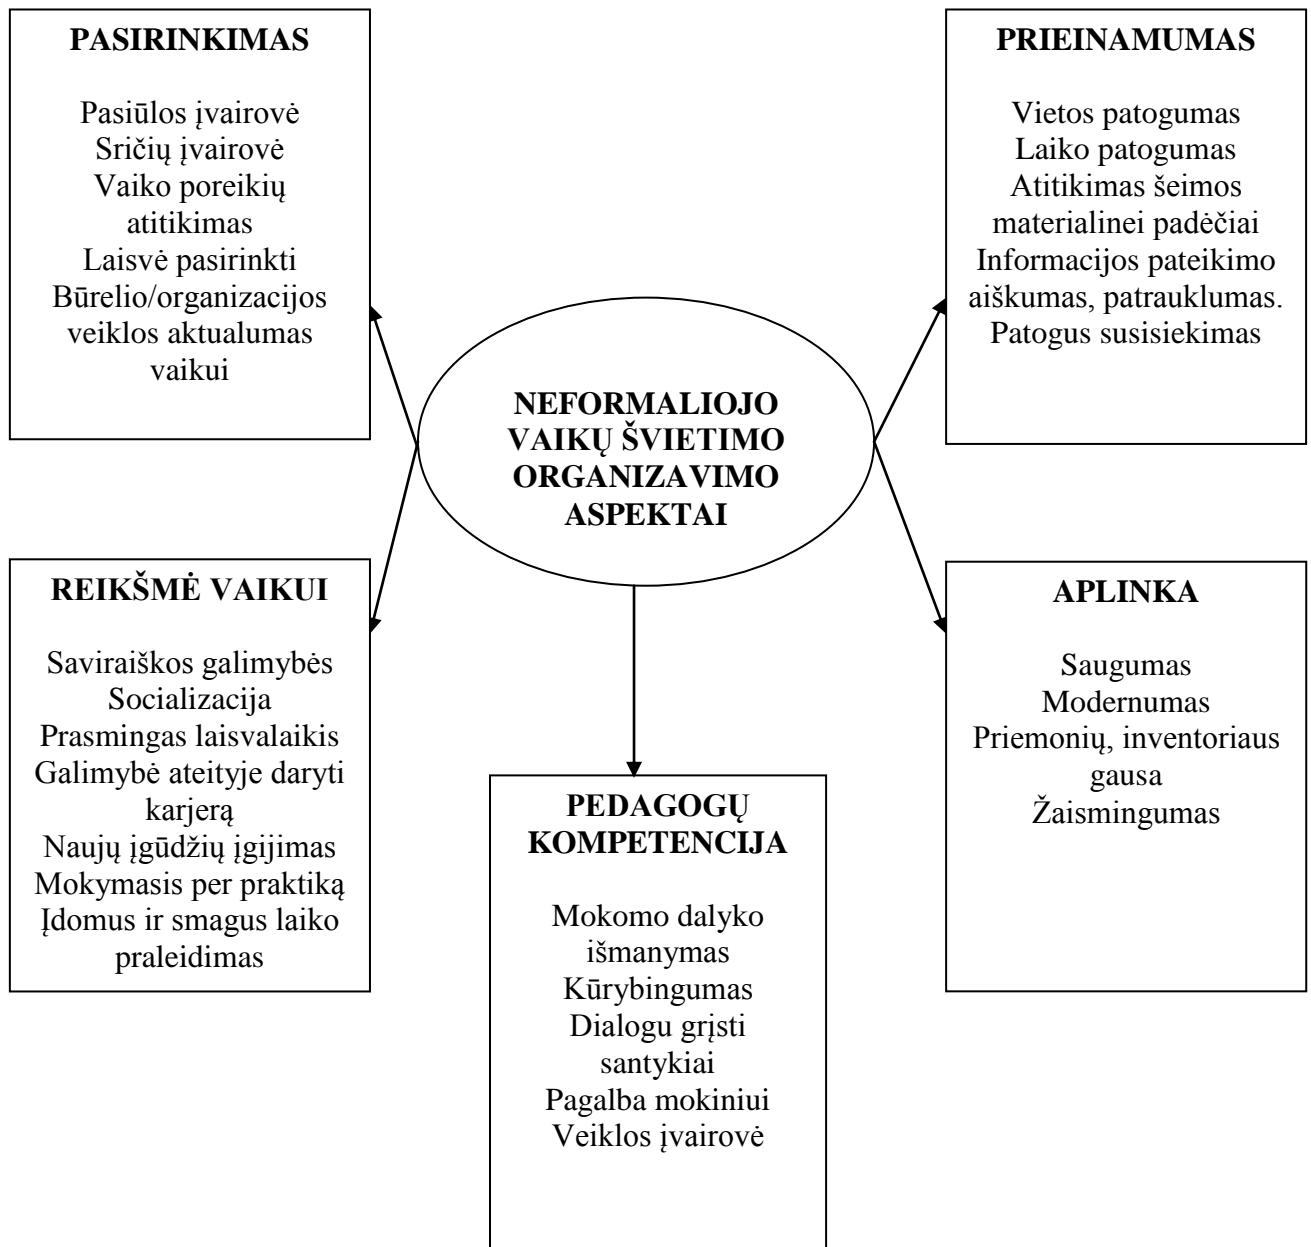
PASIRINKIMAS

Pasiūlos įvairovė
Sričių įvairovė
Vaiko poreikių atitikimas
Laisvė pasirinkti
Būrelio/organizacijos veiklos aktualumas vaikui

PRIEINAMUMAS

Vietos patogumas
Laiko patogumas
Atitikimas šeimos materialinei padėčiai
Informacijos pateikimo aiškumas, patrauklumas.
Patogus susisiekimas

NEFORMALIOJO VAIKŲ ŠVIETIMO ORGANIZAVIMO ASPEKTAI

REIKŠMĖ VAIKUI

Saviraiškos galimybės
Socializacija
Prasmingas laisvalaikis
Galimybė ateityje daryti karjerą
Naujų įgūdžių įgijimas
Mokymasis per praktiką
Įdomus ir smagus laiko praleidimas

APLINKA

Saugumas
Modernumas
Priemonių, inventoriaus gausa
Žaismingumas

PEDAGOGŲ KOMPETENCIJA

Mokomo dalyko išmanymas
Kūrybingumas
Dialogu grįsti santykiai
Pagalba mokiniui
Veiklos įvairovė